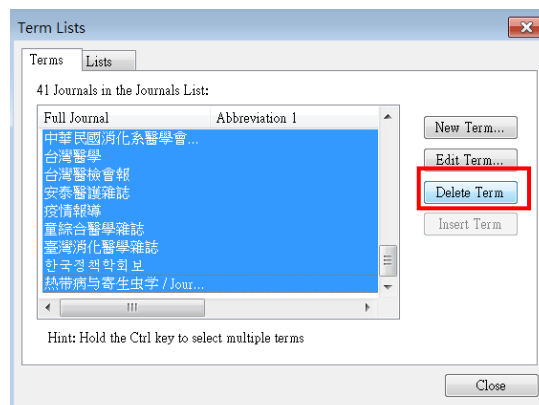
Term Lists

Terms | Lists

41 Journals in the Journals List:

| Full Journal | Abbreviation 1 |
|---|---|
| 中華民國消化系醫學會... | |
| 台灣醫學 | |
| 台灣醫檢會報 | |
| 安泰醫護雜誌 | |
| 疫情報導 | |
| 童綜合醫學雜誌 | |
| 臺灣消化醫學雜誌 | |
| 한국정책학회보 | |
| 热带病与寄生虫学 / Jour... | |

New Term...
Edit Term...
Delete Term
Insert Term

Hint: Hold the Ctrl key to select multiple terms

Close